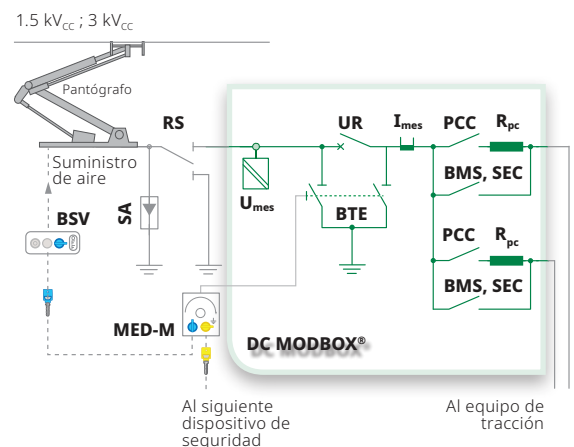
1.5 kV$_{CC}$ ; 3 kV$_{CC}$

Pantógrafo

RS

Suministro de aire

BSV

SA

MED-M

$U_{mes}$

UR

$I_{mes}$

PCC

$R_{pc}$

BMS, SEC

BTE

PCC

$R_{pc}$

BMS, SEC

DC MODBOX®

Al siguiente dispositivo de seguridad

Al equipo de tracción